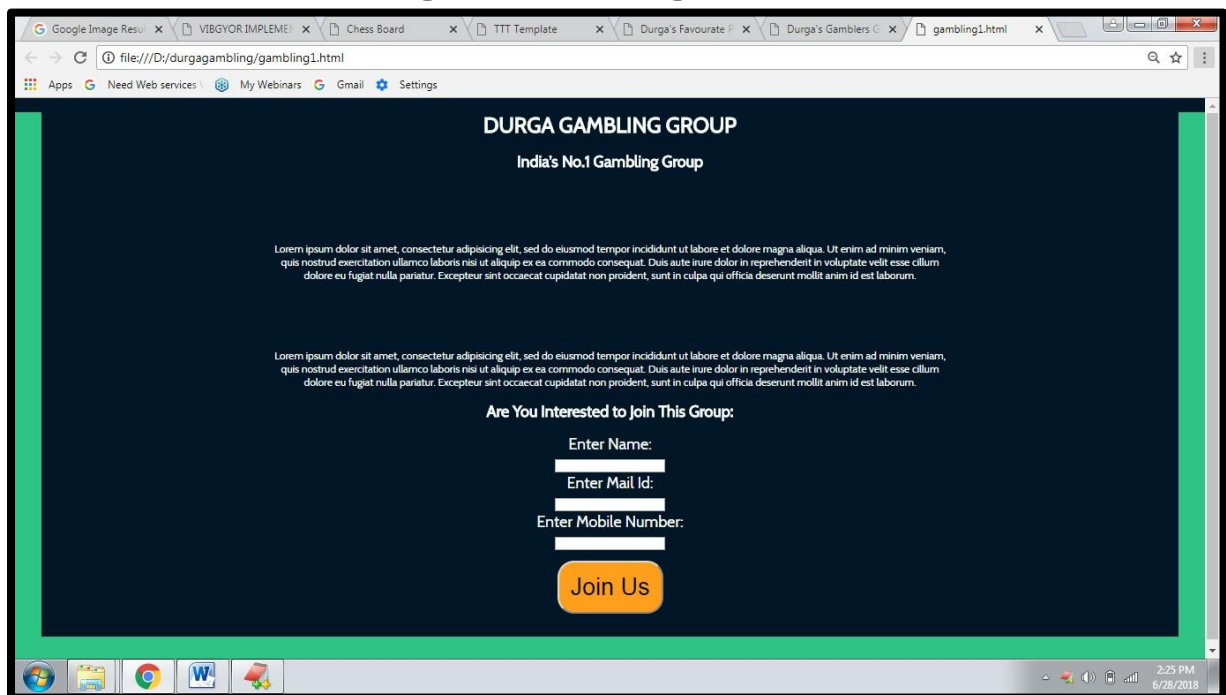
G Google Image Resul × | VIBGYOR IMPLEMEN × | Chess Board × | TTT Template × | Durga's Favourate F × | Durga's Gamblers G × | gambling1.html ×

file:///D:/durgagambling/gambling1.html

Apps G Need Web services My Webinars G Gmail Settings

DURGA GAMBLING GROUP

India's No.1 Gambling Group

Lorem ipsum dolor sit amet, consectetur adipisicing elit, sed do eiusmod tempor incididunt ut labore et dolore magna aliqua. Ut enim ad minim veniam, quis nostrud exercitation ullamco laboris nisi ut aliquip ex ea commodo consequat. Duis aute irure dolor in reprehenderit in voluptate velit esse cillum dolore eu fugiat nulla pariatur. Excepteur sint occaecat cupidatat non proident, sunt in culpa qui officia deserunt mollit anim id est laborum.

Lorem ipsum dolor sit amet, consectetur adipisicing elit, sed do eiusmod tempor incididunt ut labore et dolore magna aliqua. Ut enim ad minim veniam, quis nostrud exercitation ullamco laboris nisi ut aliquip ex ea commodo consequat. Duis aute irure dolor in reprehenderit in voluptate velit esse cillum dolore eu fugiat nulla pariatur. Excepteur sint occaecat cupidatat non proident, sunt in culpa qui officia deserunt mollit anim id est laborum.

Are You Interested to Join This Group:

Enter Name:

Enter Mail Id:

Enter Mobile Number:

Join Us

2:25 PM
6/28/2018